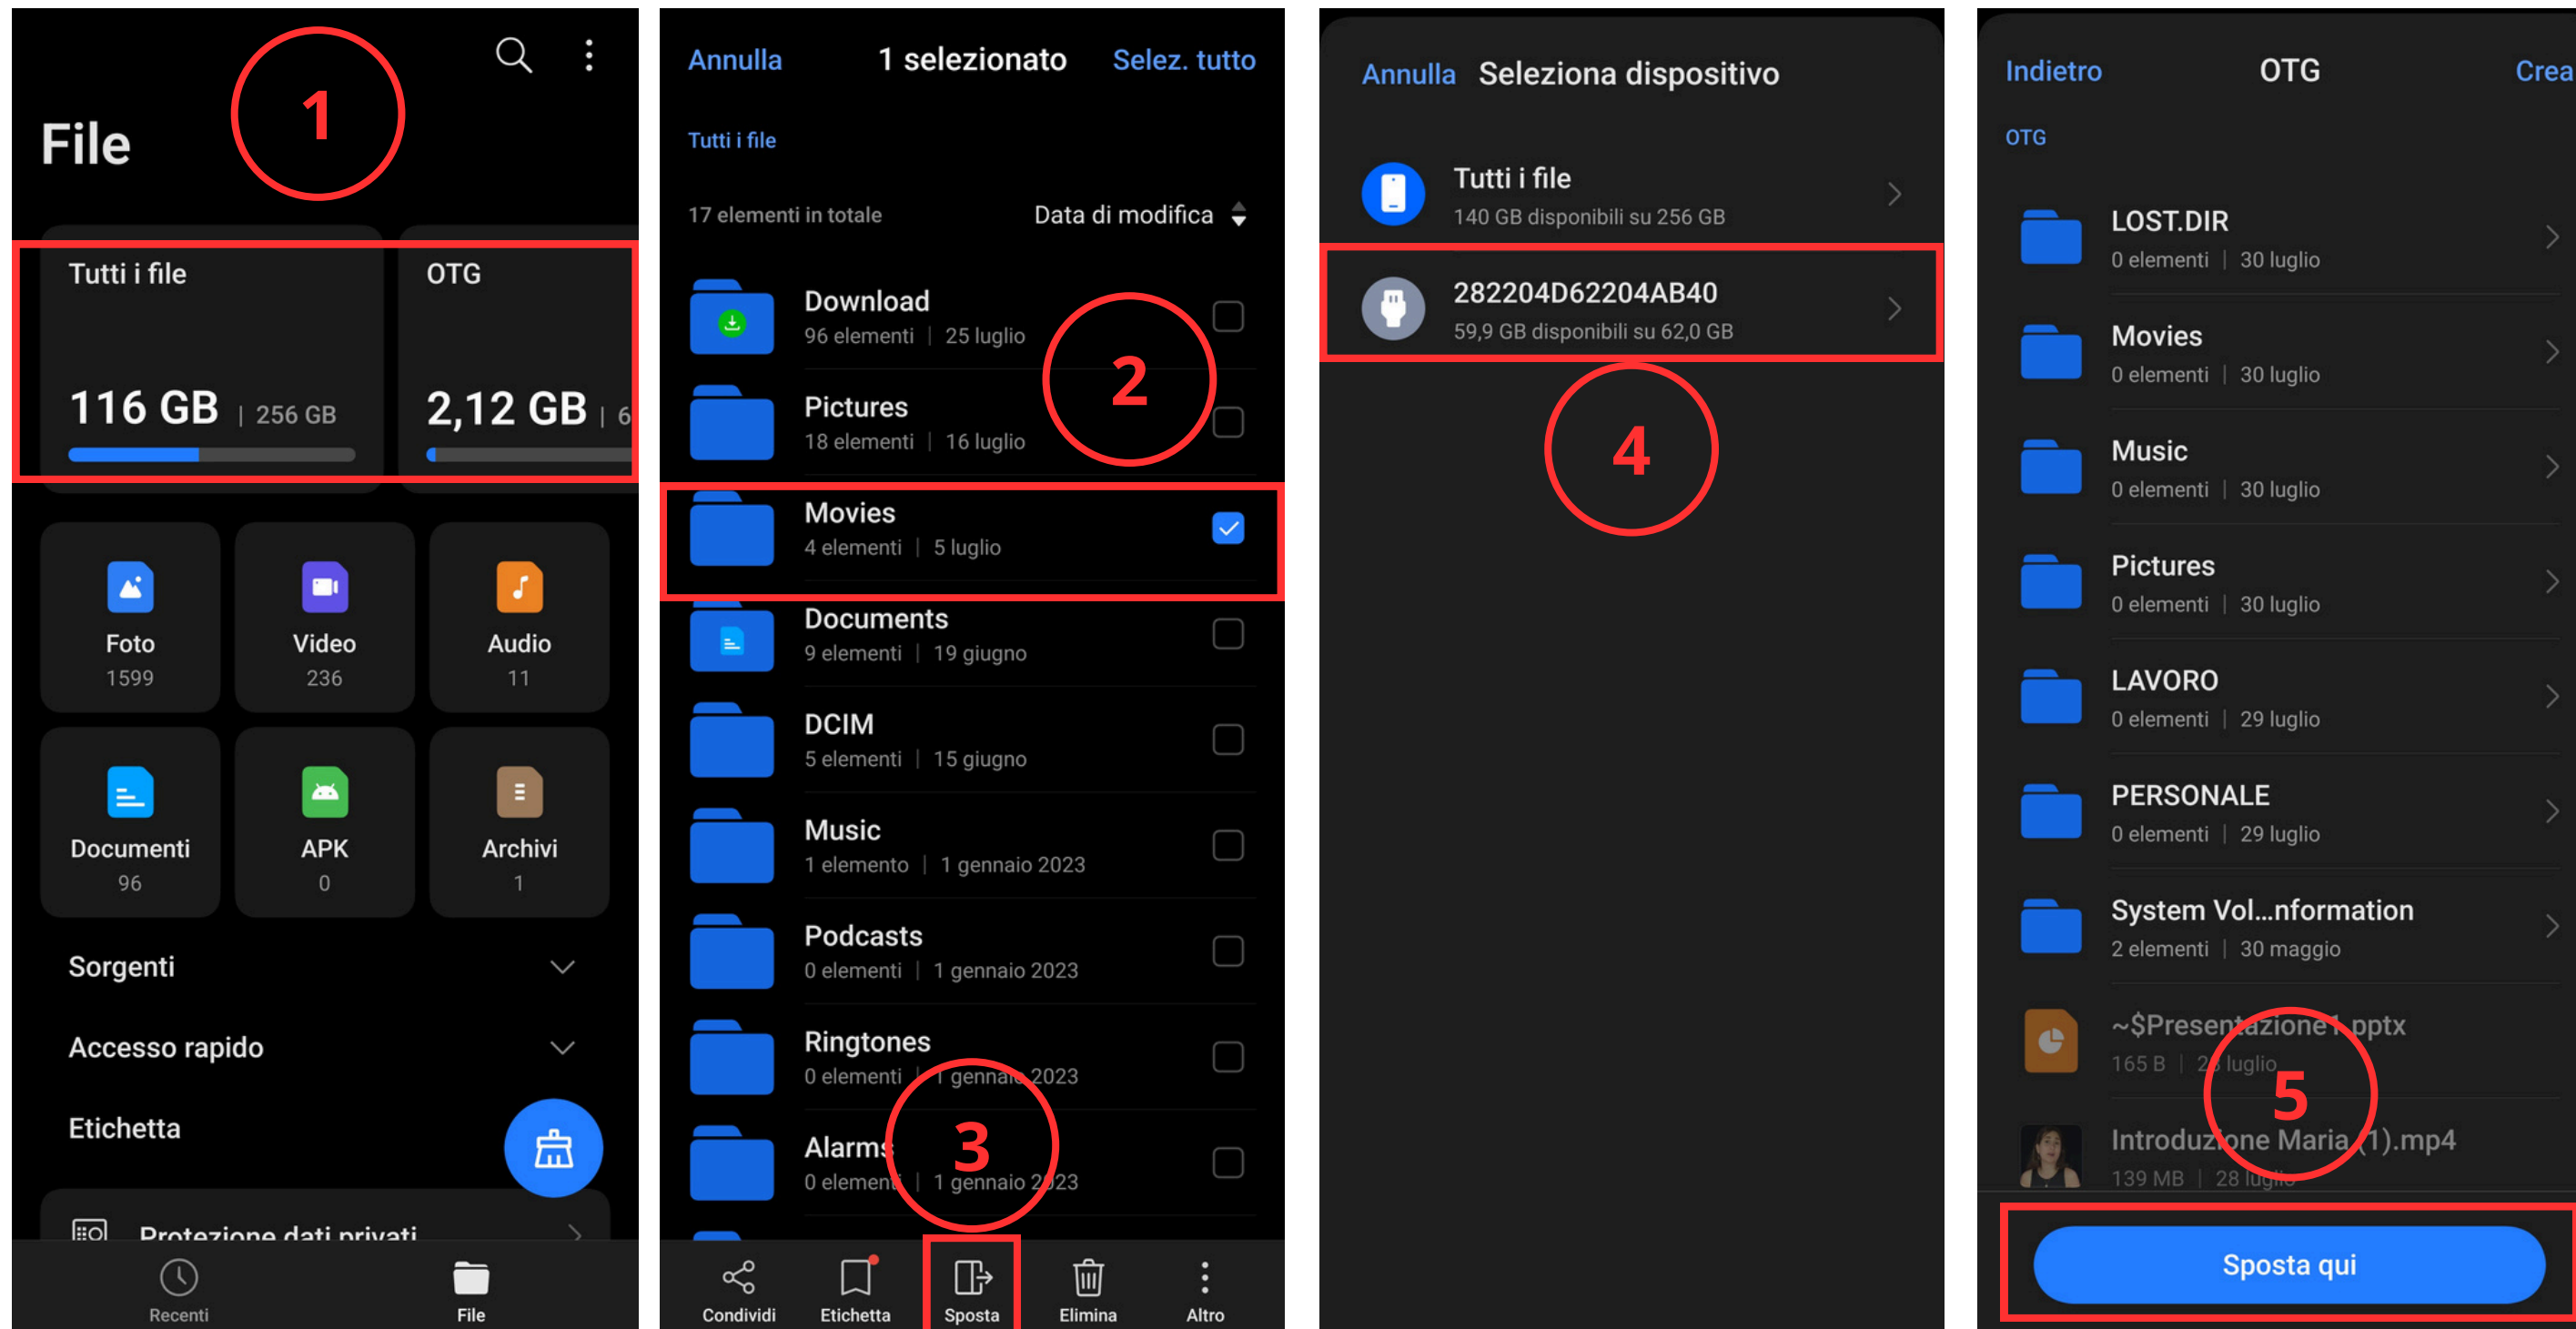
1

File

Tutti i file

116 GB | 256 GB

OTG

2,12 GB | 6

Foto
1599

Video
236

Audio
11

Documenti
96

APK
0

Archivi
1

Sorgenti

Accesso rapido

Etichetta

Protezione dati privati

Recenti

File

Annulla 1 selezionato Selez. tutto

Tutti i file

17 elementi in totale Data di modifica

Download
96 elementi | 25 luglio

2

Pictures
18 elementi | 16 luglio

Movies
4 elementi | 5 luglio

Documents
9 elementi | 19 giugno

DCIM
5 elementi | 15 giugno

Music
1 elemento | 1 gennaio 2023

Podcasts
0 elementi | 1 gennaio 2023

Ringtones
0 elementi | 1 gennaio 2023

3

Alarms
0 elementi | 1 gennaio 2023

Condividi

Etichetta

Sposta

Elimina

Altro

Annulla Seleziona dispositivo

Tutti i file
140 GB disponibili su 256 GB

282204D62204AB40
59,9 GB disponibili su 62,0 GB

4

Indietro OTG Crea

OTG

LOST.DIR
0 elementi | 30 luglio

Movies
0 elementi | 30 luglio

Music
0 elementi | 30 luglio

Pictures
0 elementi | 30 luglio

LAVORO
0 elementi | 29 luglio

PERSONALE
0 elementi | 29 luglio

System Vol...nformation
2 elementi | 30 maggio

~$Presentazione1.pptx
165 B | 28 luglio

5

Introduzione Maria (1).mp4
139 MB | 28 luglio

Sposta qui